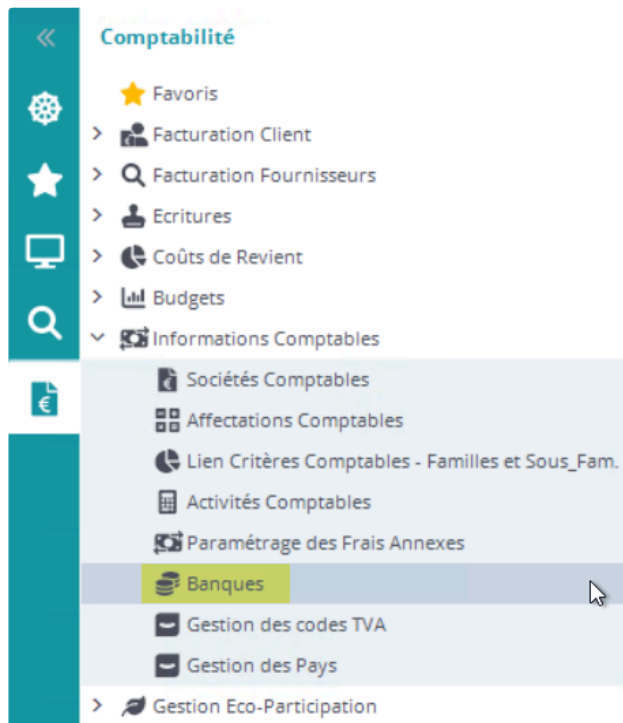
«

Comptabilité

Favoris
Facturation Client
Facturation Fournisseurs
Ecritures
Coûts de Revient
Budgets
Informations Comptables
Sociétés Comptables
Affectations Comptables
Lien Critères Comptables - Familles et Sous_Fam.
Activités Comptables
Paramétrage des Frais Annexes
Banques
Gestion des codes TVA
Gestion des Pays
Gestion Eco-Participation